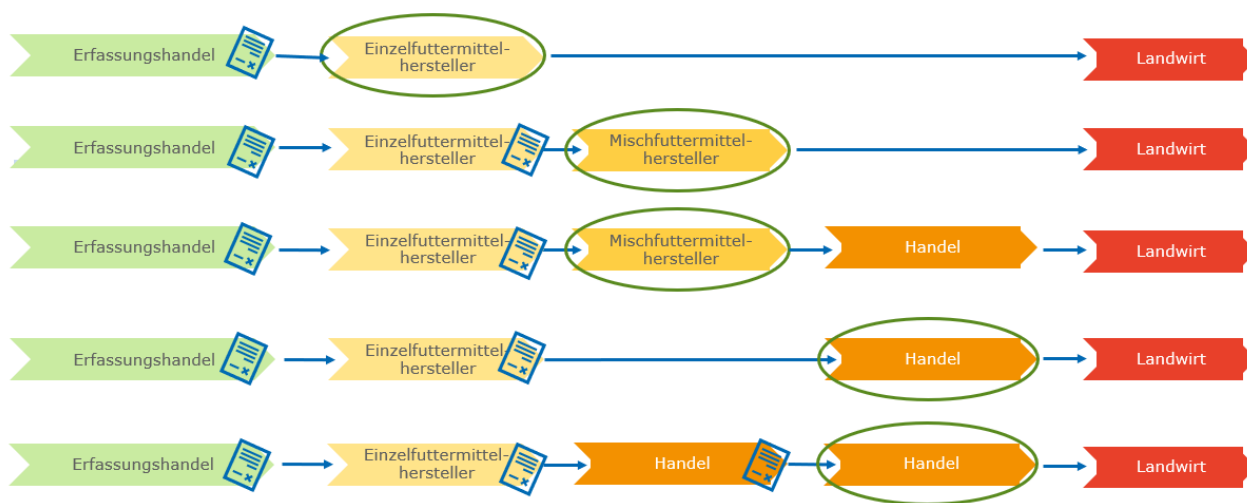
Erfassungshandel

Einzelfuttermittelhersteller

Landwirt

Erfassungshandel

Einzelfuttermittelhersteller

Mischfuttermittelhersteller

Landwirt

Erfassungshandel

Einzelfuttermittelhersteller

Mischfuttermittelhersteller

Handel

Landwirt

Erfassungshandel

Einzelfuttermittelhersteller

Handel

Landwirt

Erfassungshandel

Einzelfuttermittelhersteller

Handel

Handel

Landwirt